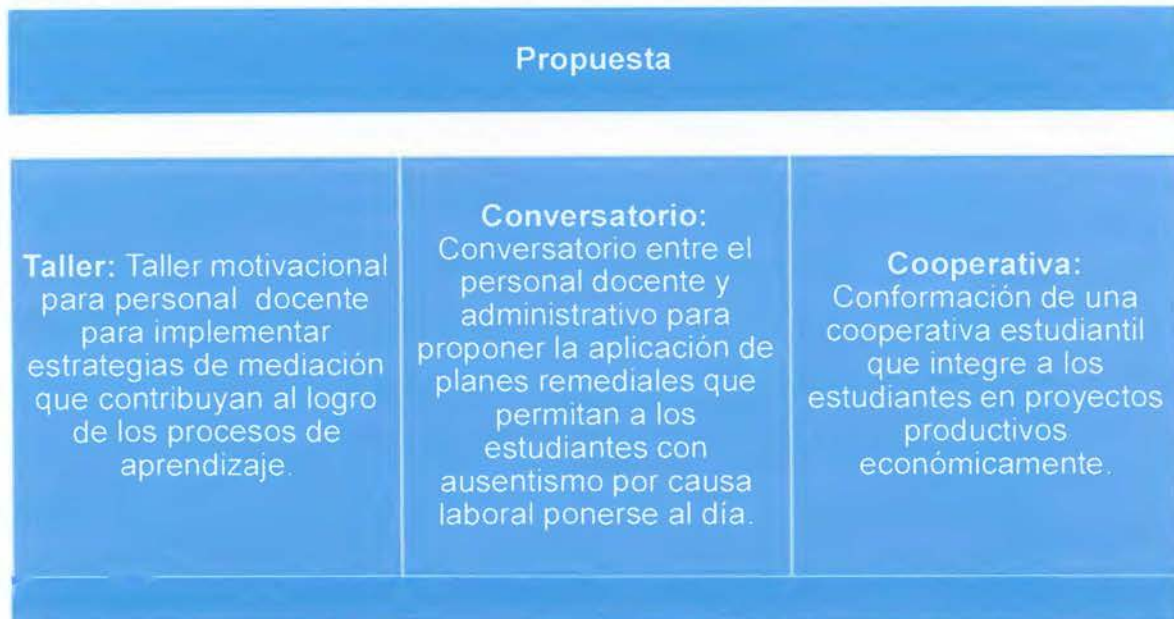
Propuesta

Taller: Taller motivacional para personal docente para implementar estrategias de mediación que contribuyan al logro de los procesos de aprendizaje.

Conversatorio: Conversatorio entre el personal docente y administrativo para proponer la aplicación de planes remediales que permitan a los estudiantes con ausentismo por causa laboral ponerse al día.

Cooperativa: Conformación de una cooperativa estudiantil que integre a los estudiantes en proyectos productivos económicamente.